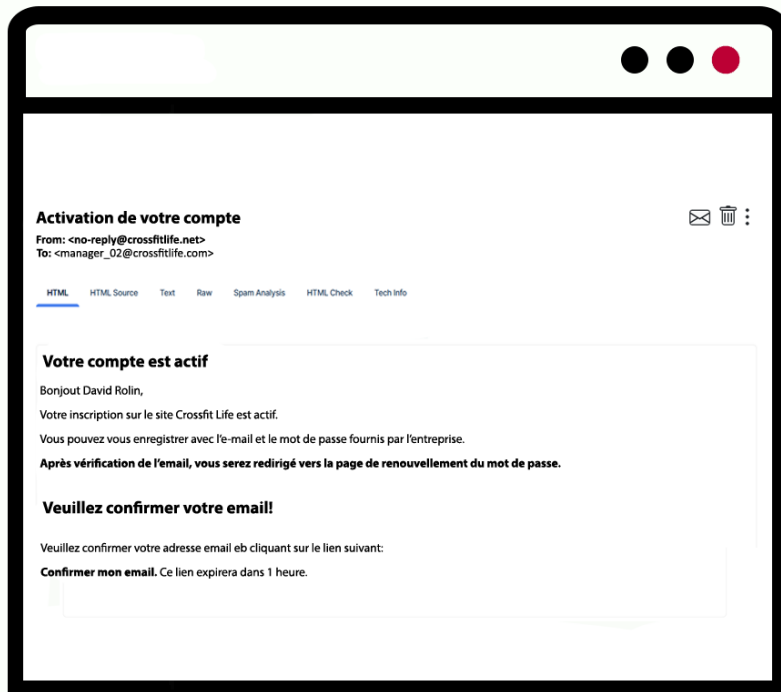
Activation de votre compte
From: <no-reply@crossfitlife.net>
To: <manager_02@crossfitlife.com>

HTML HTML Source Text Raw Spam Analysis HTML Check Tech Info

Votre compte est actif

Bonjout David Rolin,

Votre inscription sur le site Crossfit Life est actif.

Vous pouvez vous enregistrer avec l'e-mail et le mot de passe fournis par l'entreprise.

**Après vérification de l'email, vous serez redirigé vers la page de renouvellement du mot de passe.**

Veuillez confirmer votre email!

Veuillez confirmer votre adresse email eb cliquant sur le lien suivant:

**Confirmer mon email.** Ce lien expirera dans 1 heure.